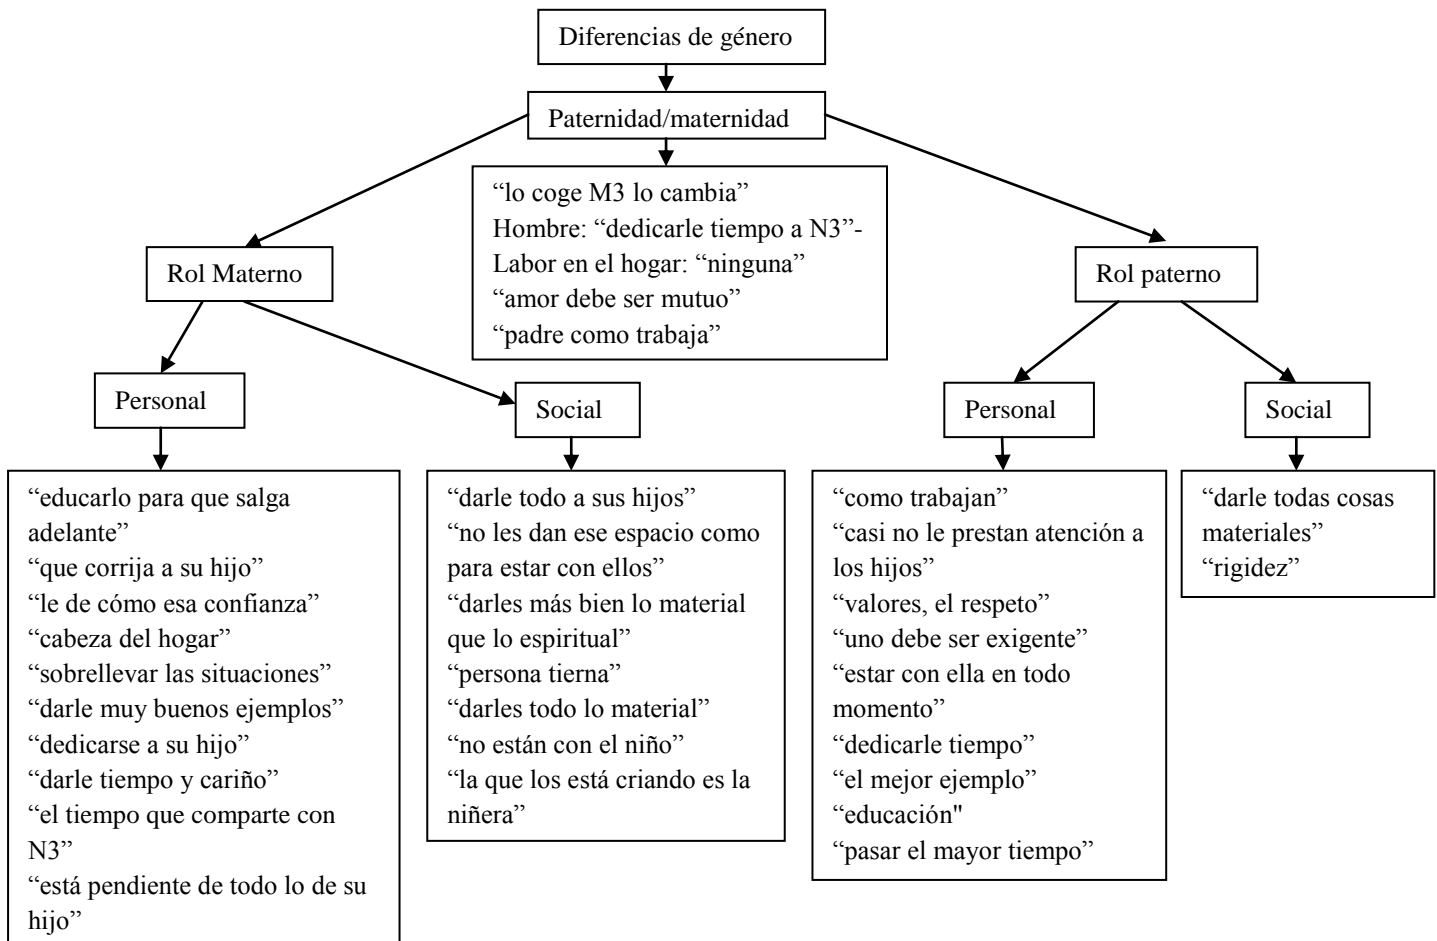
Diferencias de género

Paternidad/maternidad

"lo coge M3 lo cambia"
Hombre: "dedicarle tiempo a N3"-
Labor en el hogar: "ninguna"
"amor debe ser mutuo"
"padre como trabaja"

Rol Materno

Personal

"educarlo para que salga adelante"
"que corrija a su hijo"
"le de cómo esa confianza"
"cabeza del hogar"
"sobrellevar las situaciones"
"darle muy buenos ejemplos"
"dedicarse a su hijo"
"darle tiempo y cariño"
"el tiempo que comparte con N3"
"está pendiente de todo lo de su hijo"

Social

"darle todo a sus hijos"
"no les dan ese espacio como para estar con ellos"
"darles más bien lo material que lo espiritual"
"persona tierna"
"darles todo lo material"
"no están con el niño"
"la que los está criando es la niñera"

Rol paterno

Personal

"como trabajan"
"casi no le prestan atención a los hijos"
"valores, el respeto"
"uno debe ser exigente"
"estar con ella en todo momento"
"dedicarle tiempo"
"el mejor ejemplo"
"educación"
"pasar el mayor tiempo"

Social

"darle todas cosas materiales"
"rigidez"